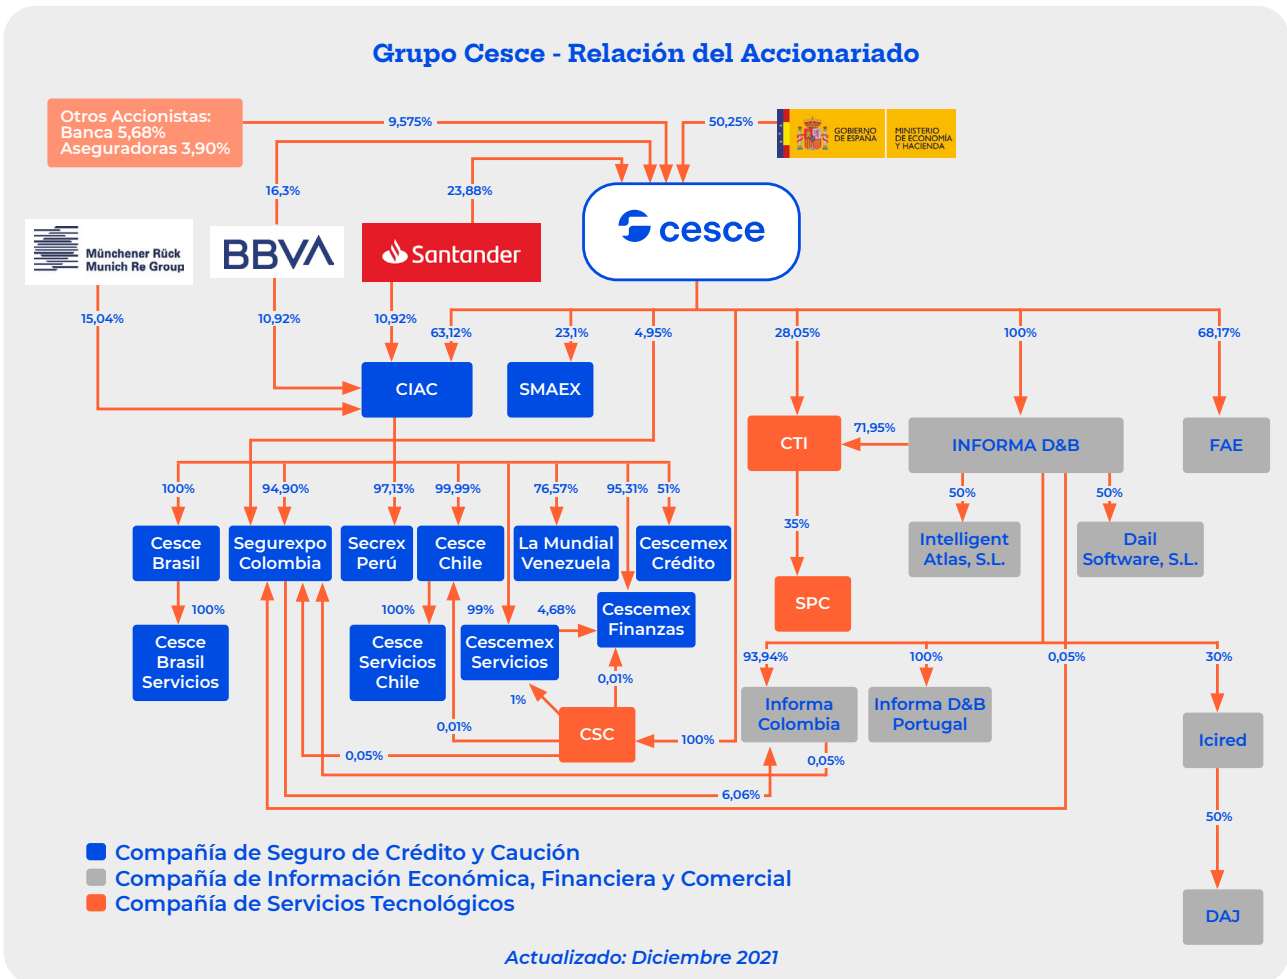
Grupo Cesce - Relación del Accionariado

Otros Accionistas:
Banca 5,68%
Aseguradoras 3,90%

9,575%

50,25%

GOBIERNO DE ESPAÑA
MINISTERIO DE ECONOMÍA Y HACIENDA

16,3%

23,88%

cesce

Münchener Rück
Munich Re Group

BBVA

Santander

15,04%

10,92%

10,92%

63,12%

23,1%

4,95%

28,05%

100%

68,17%

CIAC

SMAEX

CTI

71,95%

INFORMA D&B

FAE

100%

94,90%

97,13%

99,99%

76,57%

95,31%

51%

50%

50%

35%

Cesce Brasil

Segurexpo Colombia

Secrex Perú

Cesce Chile

La Mundial Venezuela

Cescemex Crédito

Intelligent Atlas, S.L.

Dail Software, S.L.

100%

SPC

100%

99%

4,68%

Cescemex Finanzas

Cesce Brasil Servicios

Cesce Servicios Chile

Cescemex Servicios

93,94%

100%

0,05%

30%

0,01%

1%

Informa Colombia

Informa D&B Portugal

Icired

0,01%

CSC

100%

0,05%

0,05%

6,06%

50%

Compañía de Seguro de Crédito y Caución
Compañía de Información Económica, Financiera y Comercial
Compañía de Servicios Tecnológicos

DAJ

Actualizado: Diciembre 2021